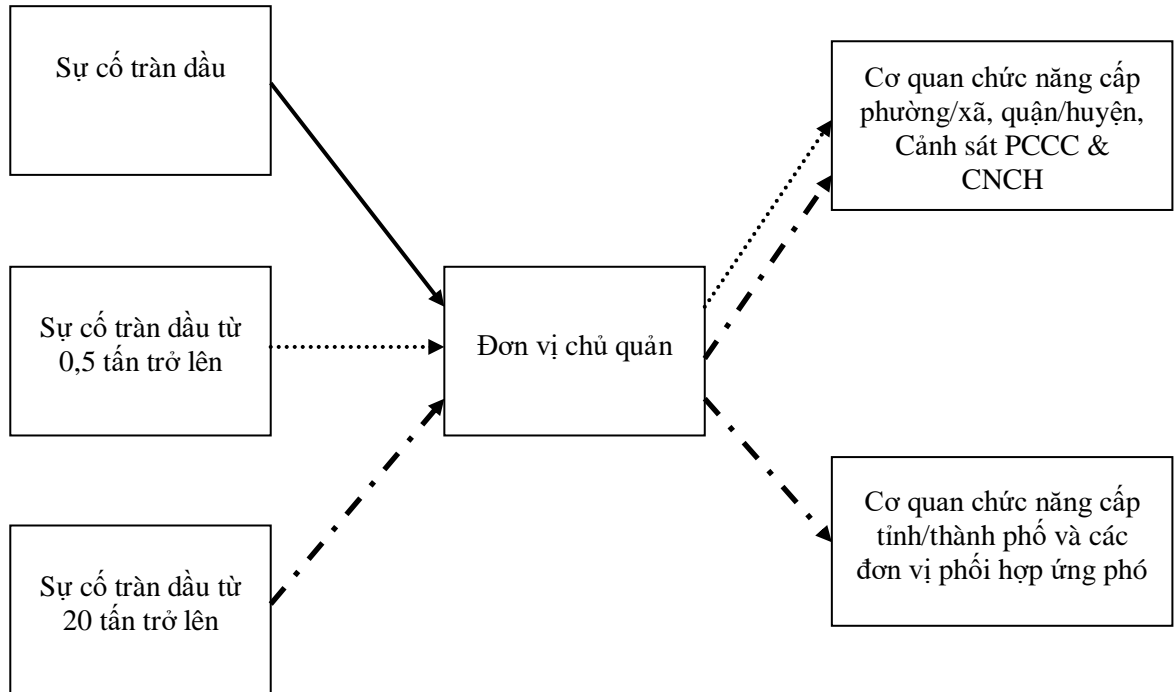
Sự cố tràn dầu

Sự cố tràn dầu từ 0,5 tấn trở lên

Sự cố tràn dầu từ 20 tấn trở lên

Đơn vị chủ quản

Cơ quan chức năng cấp phường/xã, quận/huyện, Cảnh sát PCCC & CNCH

Cơ quan chức năng cấp tỉnh/thành phố và các đơn vị phối hợp ứng phó